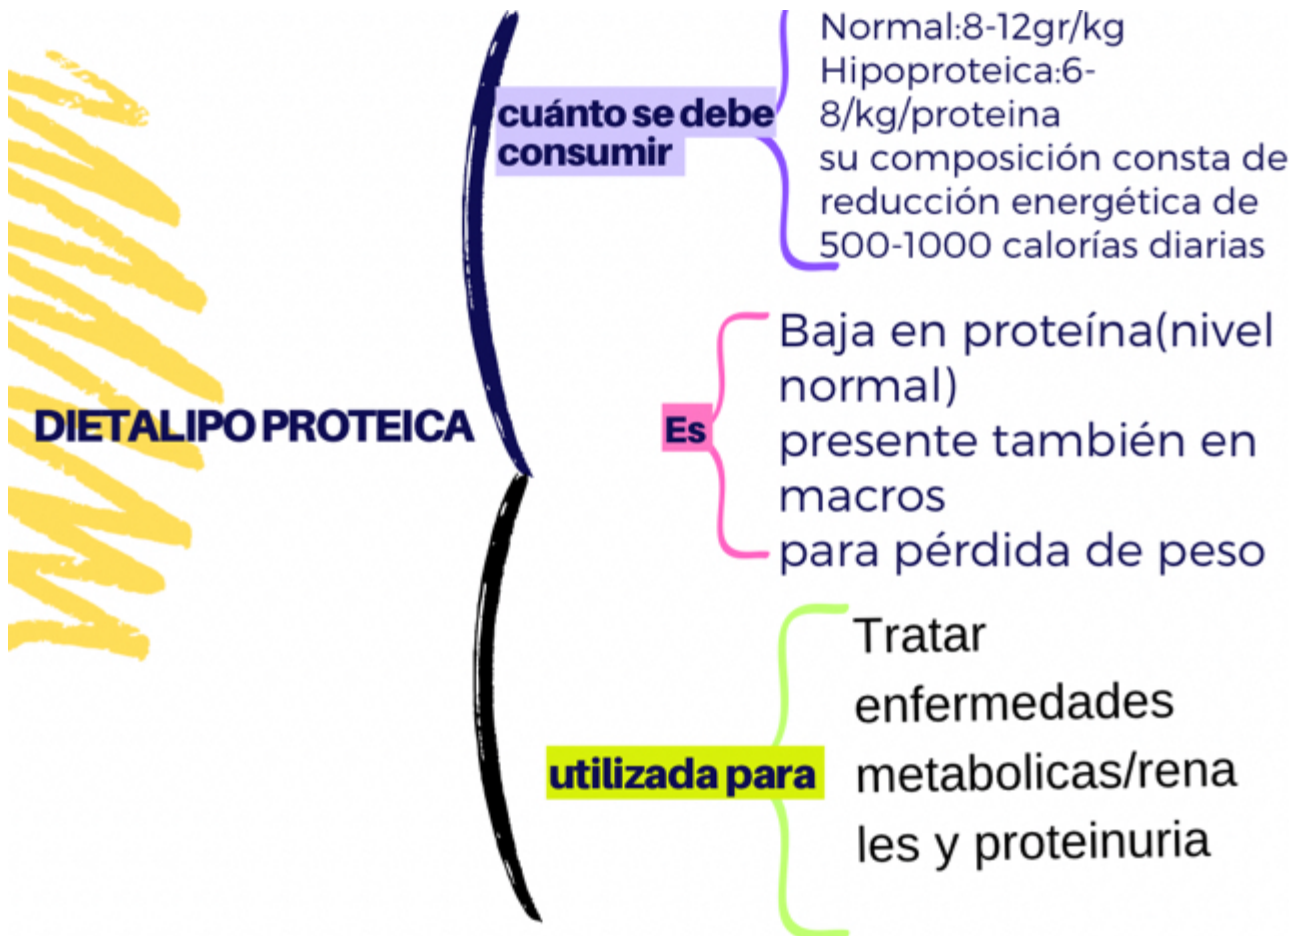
DIETALIPO PROTEICA

cuánto se debe consumir

Normal:8-12gr/kg
Hipoproteica:6-8/kg/proteina
su composición consta de reducción energética de 500-1000 calorías diarias

Es

Baja en proteína(nivel normal)
presente también en macros
para pérdida de peso

utilizada para

Tratar enfermedades metabolicas/renales y proteinuria